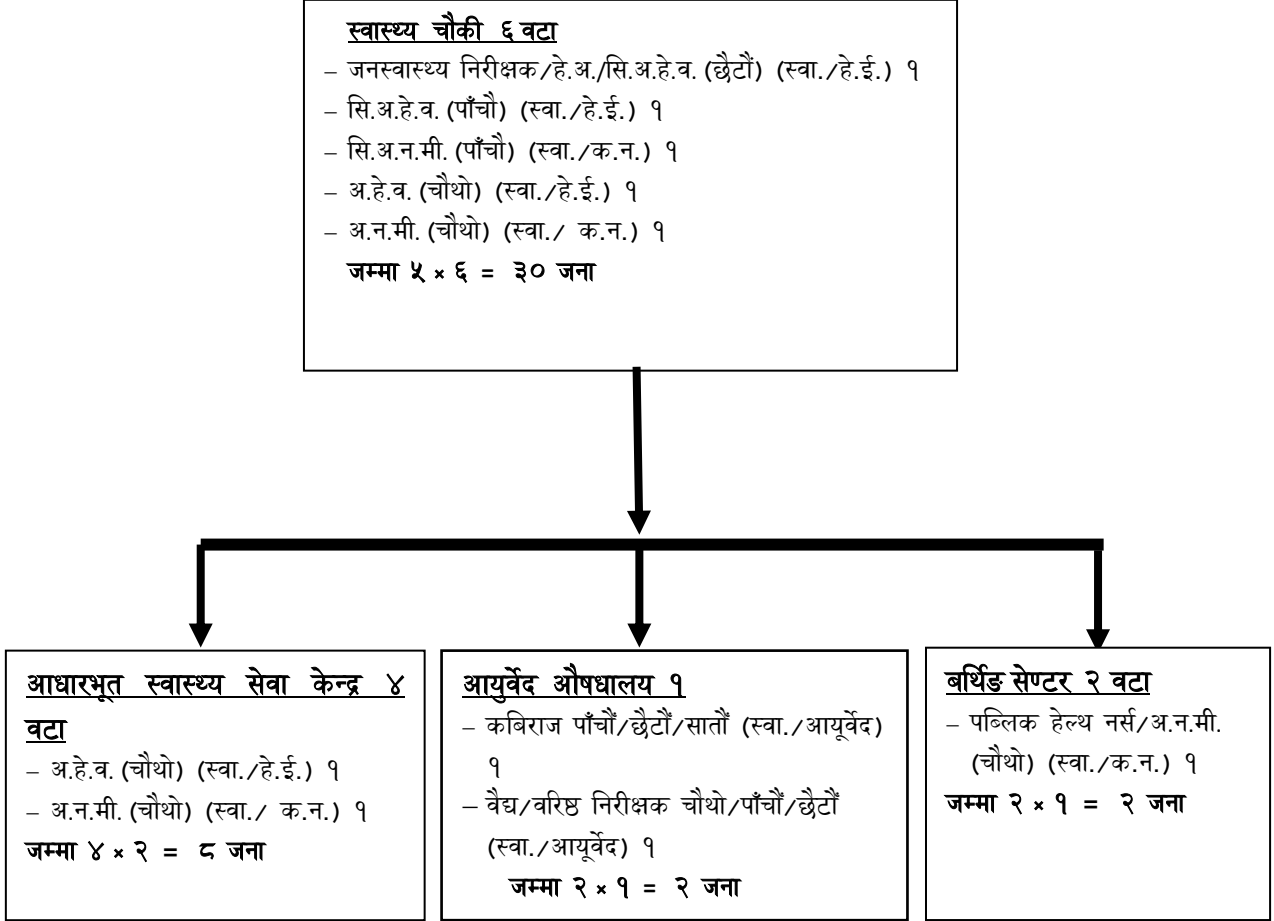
स्वास्थ्य चौकी ६ वटा
– जनस्वास्थ्य निरीक्षक/हे.अ./सि.अ.हे.व. (छैटौं) (स्वा./हे.ई.) १
– सि.अ.हे.व. (पाँचौ) (स्वा./हे.ई.) १
– सि.अ.न.मी. (पाँचौ) (स्वा./क.न.) १
– अ.हे.व. (चौथो) (स्वा./हे.ई.) १
– अ.न.मी. (चौथो) (स्वा./ क.न.) १
जम्मा ५ × ६ = ३० जना

आधारभूत स्वास्थ्य सेवा केन्द्र ४ वटा
– अ.हे.व. (चौथो) (स्वा./हे.ई.) १
– अ.न.मी. (चौथो) (स्वा./ क.न.) १
जम्मा ४ × २ = ८ जना

आयुर्वेद औषधालय १
– कबिराज पाँचौं/छैटौं/सातौं (स्वा./आयूर्वेद) १
– वैद्य/वरिष्ठ निरीक्षक चौथो/पाँचौं/छैटौं (स्वा./आयूर्वेद) १
जम्मा २ × १ = २ जना

बर्थिङ सेण्टर २ वटा
– पब्लिक हेल्थ नर्स/अ.न.मी. (चौथो) (स्वा./क.न.) १
जम्मा २ × १ = २ जना